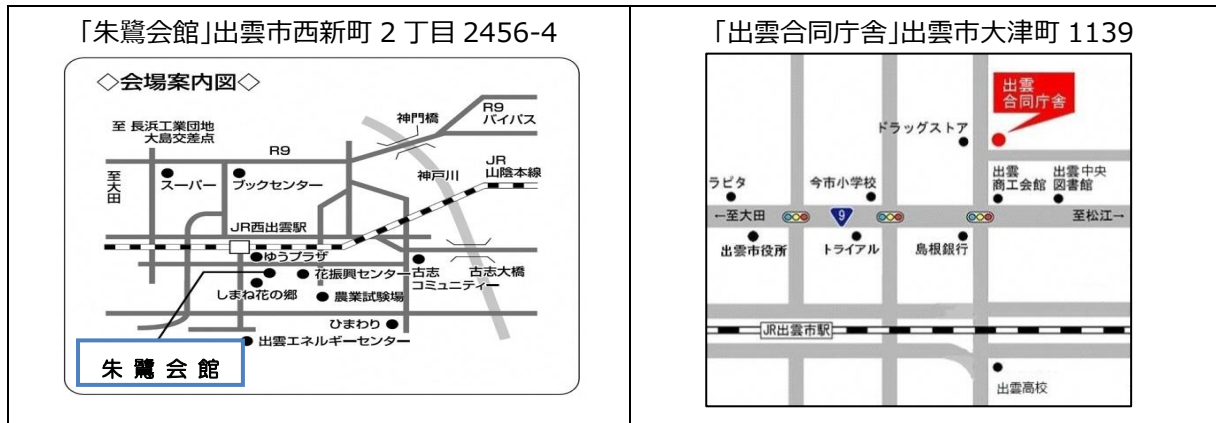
「朱鷺会館」出雲市西新町 2 丁目 2456-4

◇会場案内図◇

至 長浜工業団地 大島交差点

R9

至大田

スーパー

ブックセンター

神門橋

R9 バイパス

神戸川

JR 山陰本線

JR西出雲駅

ゆうプラザ

花振興センター

古志コミュニティー

古志大橋

しまね花の郷

農業試験場

ひまわり

出雲エネルギーセンター

朱 鷺 会 館

「出雲合同庁舎」出雲市大津町 1139

出雲 合同庁舎

ドラッグストア

ラピタ

今市小学校

出雲 商工会館

出雲中央 図書館

←至大田

9

至松江→

出雲市役所

トライアル

島根銀行

JR出雲市駅

出雲高校